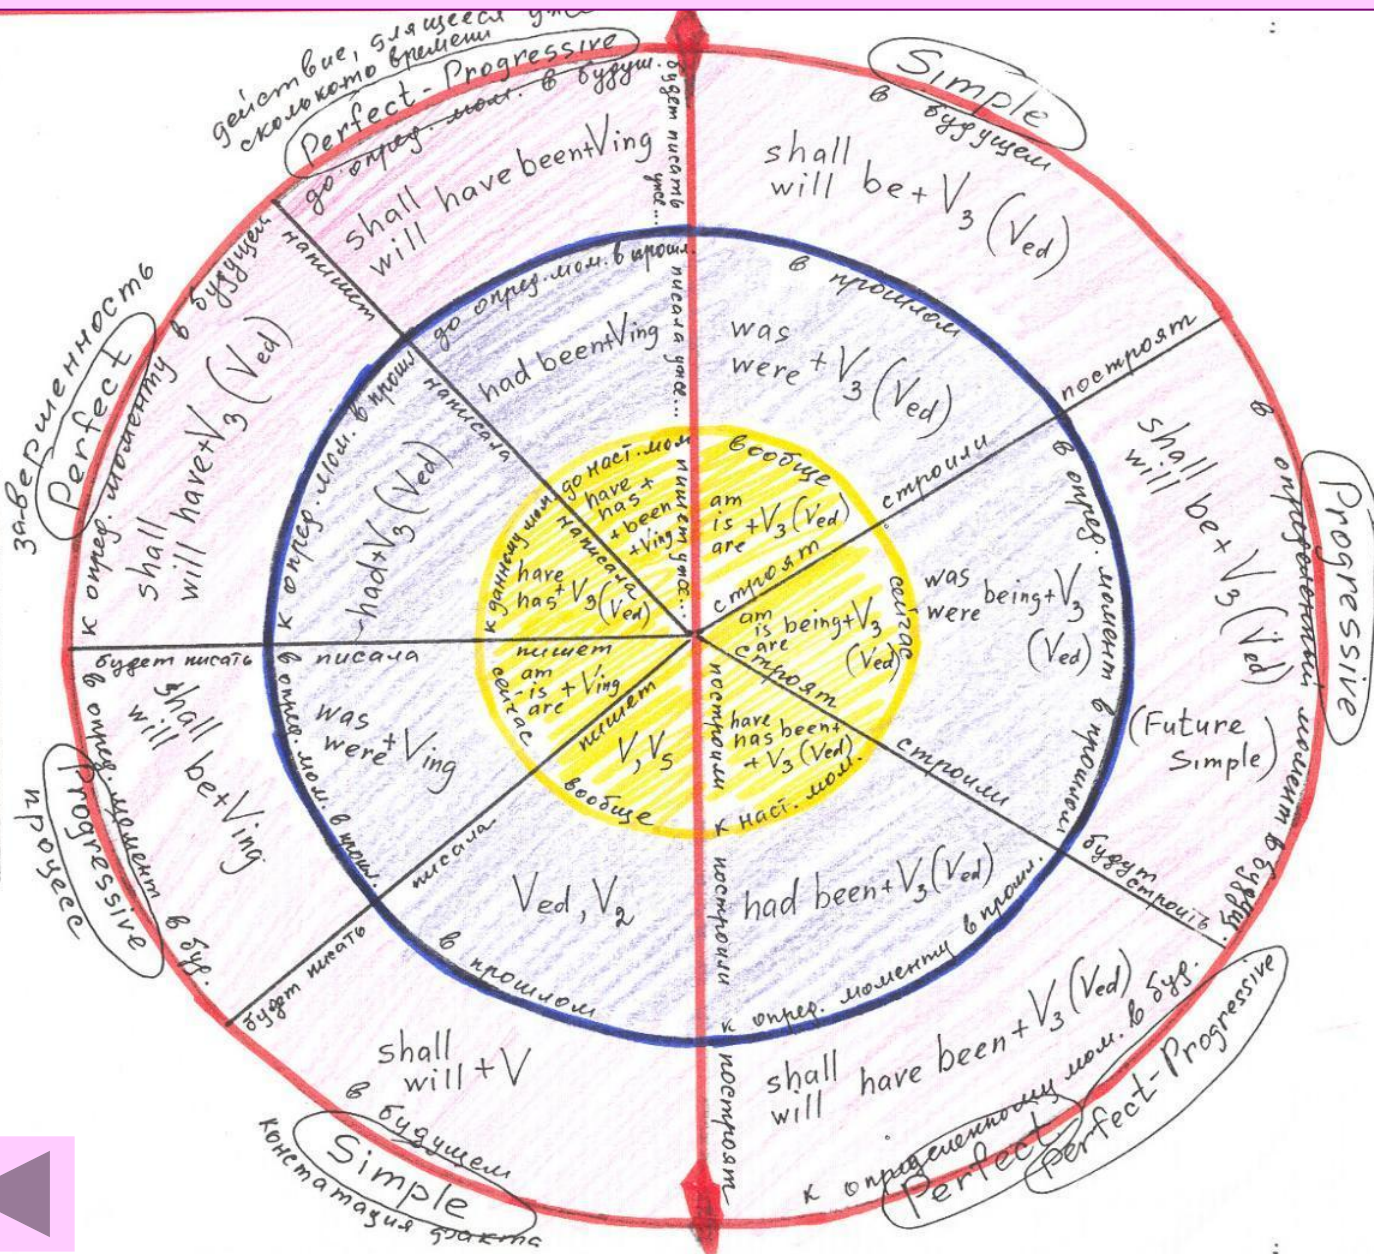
действие, длящееся уже сколько-то времени
Perfect-Progressive
до опред. мом. в будущ.
shall will have been+Ving
будет писать уже...
Simple
в будущем
shall will be+$V_3$ ($V_{ed}$)
завершенность
Perfect
к опред. моменту в будущем
shall will have+$V_3$ ($V_{ed}$)
напишет
до опред. мом. в прошл.
had been+Ving
писала уже...
в прошлом
was were +$V_3$ ($V_{ed}$)
построят
написала
к опред. мом. в прошл.
had+$V_3$ ($V_{ed}$)
до наст. мом.
have has + been +Ving
пишет уже...
вообще
am is are +$V_3$ ($V_{ed}$)
строили
в опред. момент в прошлом
was were being+$V_3$ ($V_{ed}$)
Progressive
в определенный момент в будущ.
shall will be+$V_3$ ($V_{ed}$)
к данному мом.
have has+$V_3$ ($V_{ed}$)
написала
строят
am is are being+$V_3$ ($V_{ed}$)
сейчас
строят
будет писать
писала
в опред. мом. в прошл.
was were+Ving
пишет
am is are + Ving
сейчас
shall will be+Ving
в опред. момент в буд.
Progressive
процесс
пишет
$V, V_s$
вообще
построили
have has been+ +$V_3$ ($V_{ed}$)
к наст. мом.
строили
(Future Simple)
будут строить
писала
$V_{ed}$, $V_2$
в прошлом
построили
had been+$V_3$ ($V_{ed}$)
в прошл.
будет писать
к опред. моменту в прошл.
shall will +V
в будущем
Simple
констатация факта
построят
shall will have been+$V_3$ ($V_{ed}$)
к определенному мом. в буд.
Perfect
Perfect-Progressive